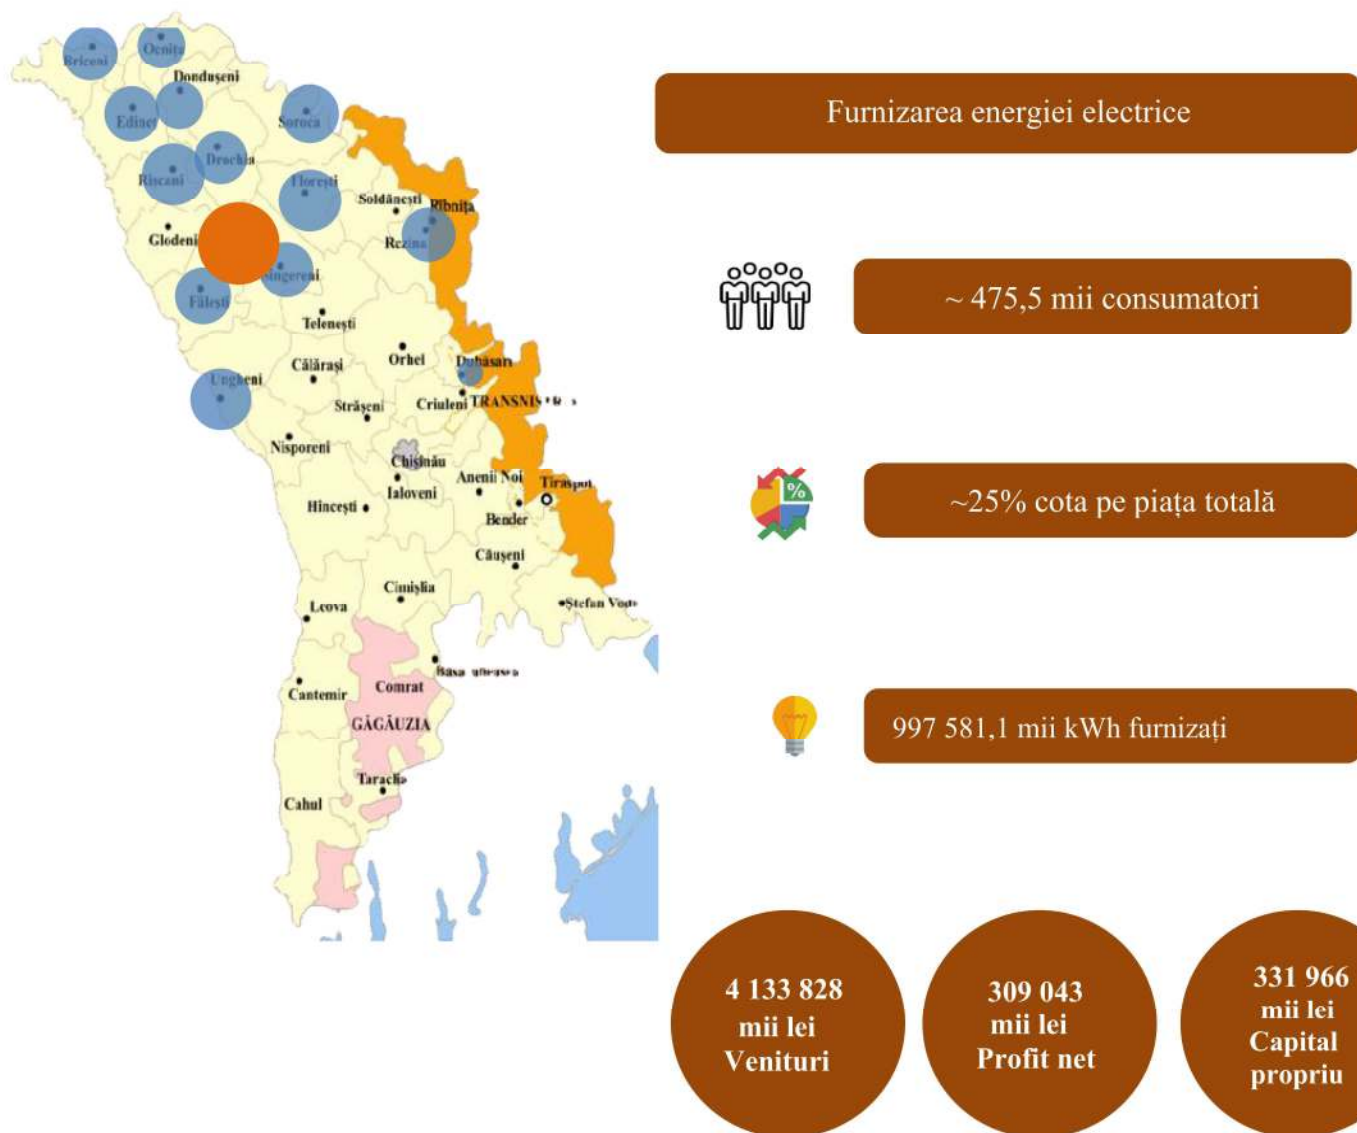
Briceni
Ocnița
Dondușeni
Edineț
Soroca
Drochia
Rîșcani
Florești
Soldănești
Rîbnița
Glodeni
Rezina
Sîngerei
Fălești
Telenești
Călărași
Orhei
Dubăsari
Ungheni
Strășeni
Criuleni
TRANSNIS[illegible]
Nisporeni
Chișinău
Anenii Noi
Tiraspol
Ialoveni
Hîncești
Bender
Căușeni
Cimișlia
Leova
Ștefan Vodă
Basarabeasca
Cantemir
Comrat
GĂGĂUZIA
Taraclia
Cahul

Furnizarea energiei electrice

~ 475,5 mii consumatori

~25% cota pe piața totală

997 581,1 mii kWh furnizați

4 133 828 mii lei Venituri

309 043 mii lei Profit net

331 966 mii lei Capital propriu